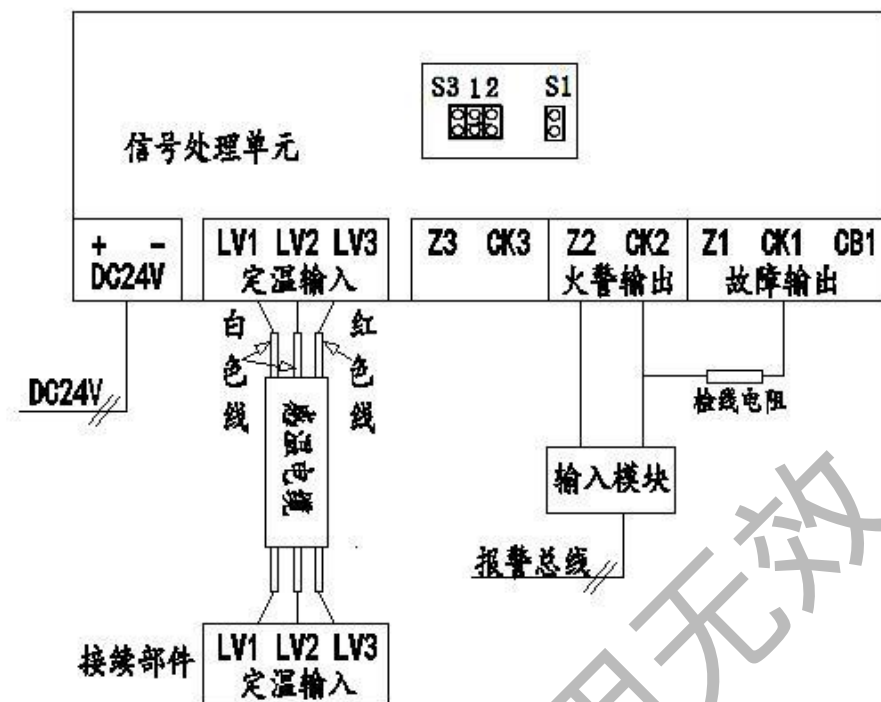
S3 1 2 S1

信号处理单元

+ -
DC24V

LV1 LV2 LV3
定温输入

Z3 CK3

Z2 CK2
火警输出

Z1 CK1 CB1
故障输出

白色线

红色线

DC24V

感温电缆

检线电阻

输入模块

报警总线

接续部件

LV1 LV2 LV3
定温输入

用无效